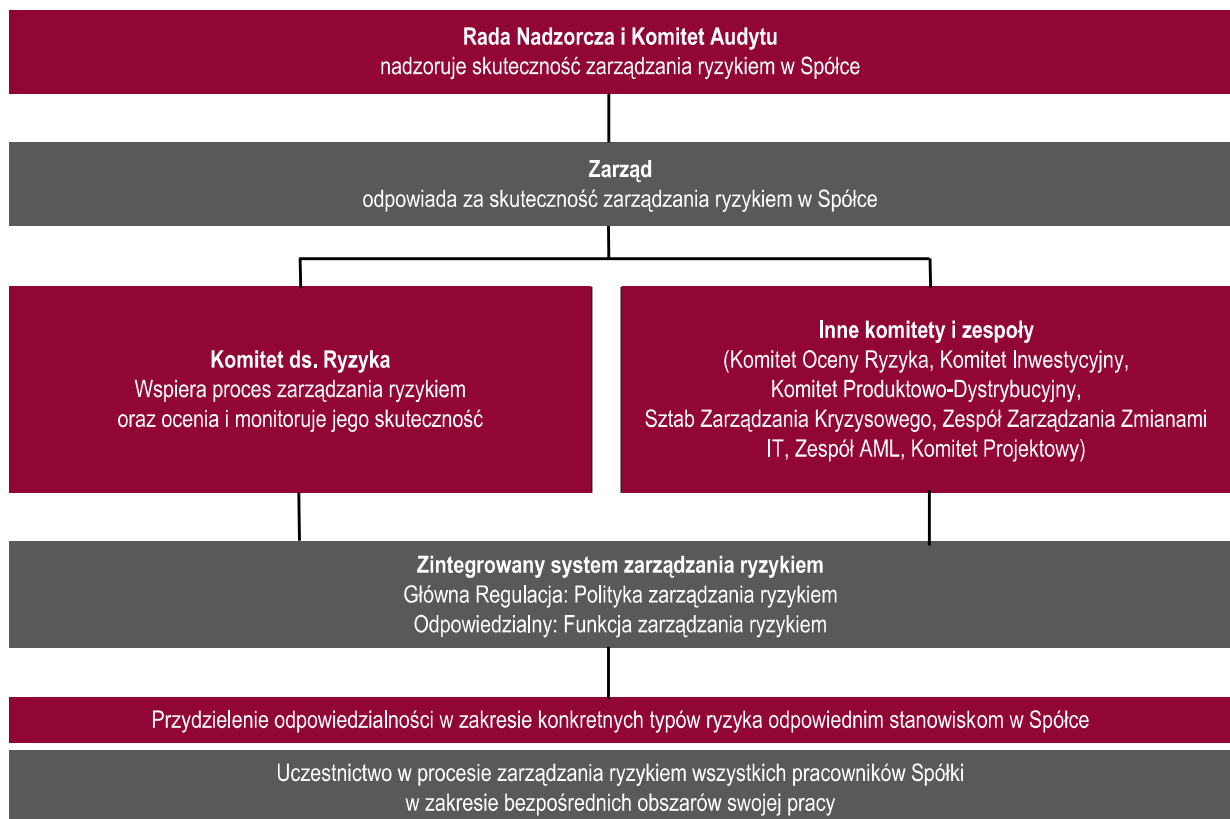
Rada Nadzorcza i Komitet Audytu
nadzoruje skuteczność zarządzania ryzykiem w Spółce

Zarząd
odpowiada za skuteczność zarządzania ryzykiem w Spółce

Komitet ds. Ryzyka
Wspiera proces zarządzania ryzykiem oraz ocenia i monitoruje jego skuteczność

Inne komitety i zespoły
(Komitet Oceny Ryzyka, Komitet Inwestycyjny, Komitet Produktowo-Dystrybucyjny, Sztab Zarządzania Kryzysowego, Zespół Zarządzania Zmianami IT, Zespół AML, Komitet Projektowy)

Zintegrowany system zarządzania ryzykiem
Główna Regulacja: Polityka zarządzania ryzykiem
Odpowiedzialny: Funkcja zarządzania ryzykiem

Przydzielenie odpowiedzialności w zakresie konkretnych typów ryzyka odpowiednim stanowiskom w Spółce

Uczestnictwo w procesie zarządzania ryzykiem wszystkich pracowników Spółki
w zakresie bezpośrednich obszarów swojej pracy